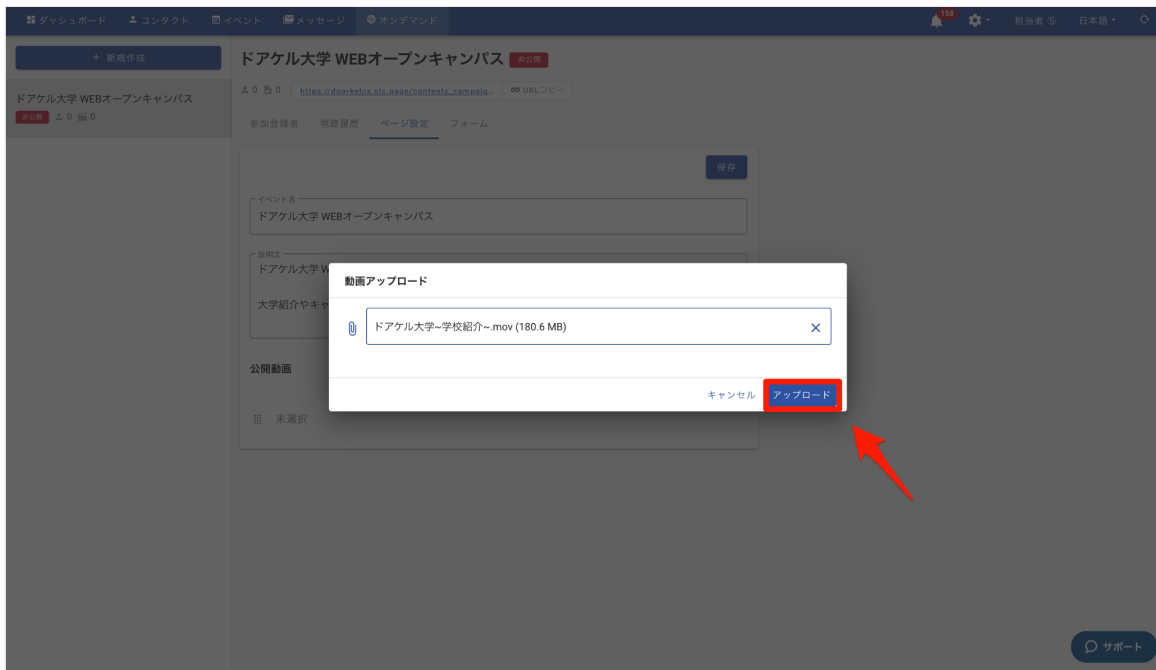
ダッシュボード コンタクト イベント メッセージ オンデマンド 158 担当者 日本語

+ 新規作成

ドアケル大学 WEBオープンキャンパス
非公開 0 0

ドアケル大学 WEBオープンキャンパス 非公開

0 0 https://doorkeics.sic.page/contents_campaig... URLコピー

参加登録者 視聴履歴 ページ設定 フォーム

保存

イベント名
ドアケル大学 WEBオープンキャンパス

説明文
ドアケル大学 W

大学紹介やキャ

公開動画

未選択

動画アップロード

ドアケル大学~学校紹介~.mov (180.6 MB)

キャンセル アップロード

サポート